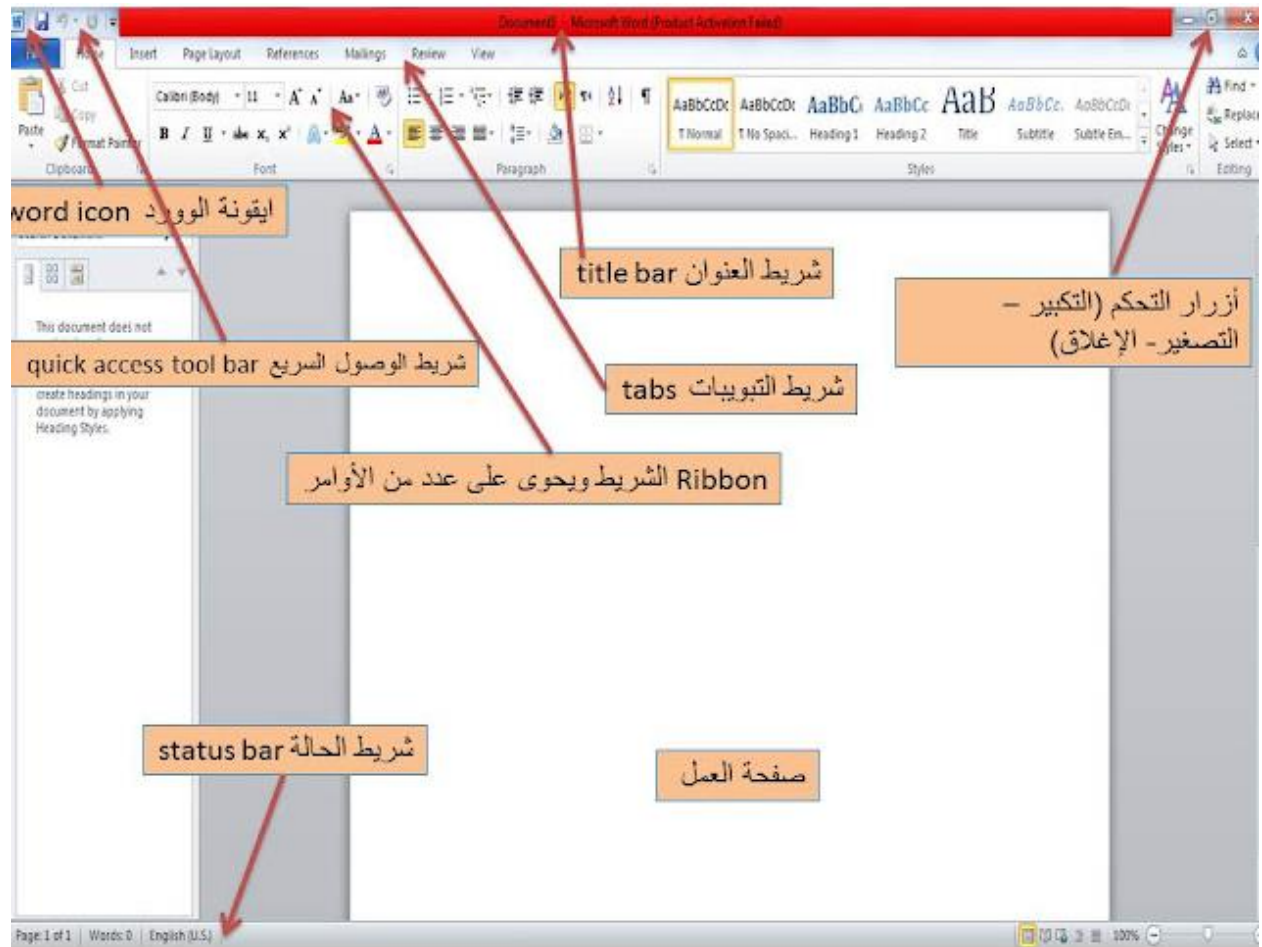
Document3 - Microsoft Word (Product Activation Failed)

File Home Insert Page Layout References Mailings Review View

Cut
Copy
Paste
Format Painter
Clipboard

Calibri (Body) 11
B I U abe $x_2$ $x^2$
Font

Paragraph

AaBbCcDc ¶ Normal
AaBbCcDc ¶ No Spaci...
AaBbC Heading 1
AaBbCc Heading 2
AaB Title
AaBbCc. Subtitle
AaBbCcDc Subtle Em...
Change Styles
Styles

Find
Replace
Select
Editing

word icon ايقونة الوورد

title bar شريط العنوان

أزرار التحكم (التكبير – التصغير- الإغلاق)

This document does not

quick access tool bar شريط الوصول السريع

create headings in your document by applying Heading Styles.

tabs شريط التبويبات

Ribbon الشريط ويحوى على عدد من الأوامر

status bar شريط الحالة

صفحة العمل

Page: 1 of 1 | Words: 0 | English (U.S.)

100%